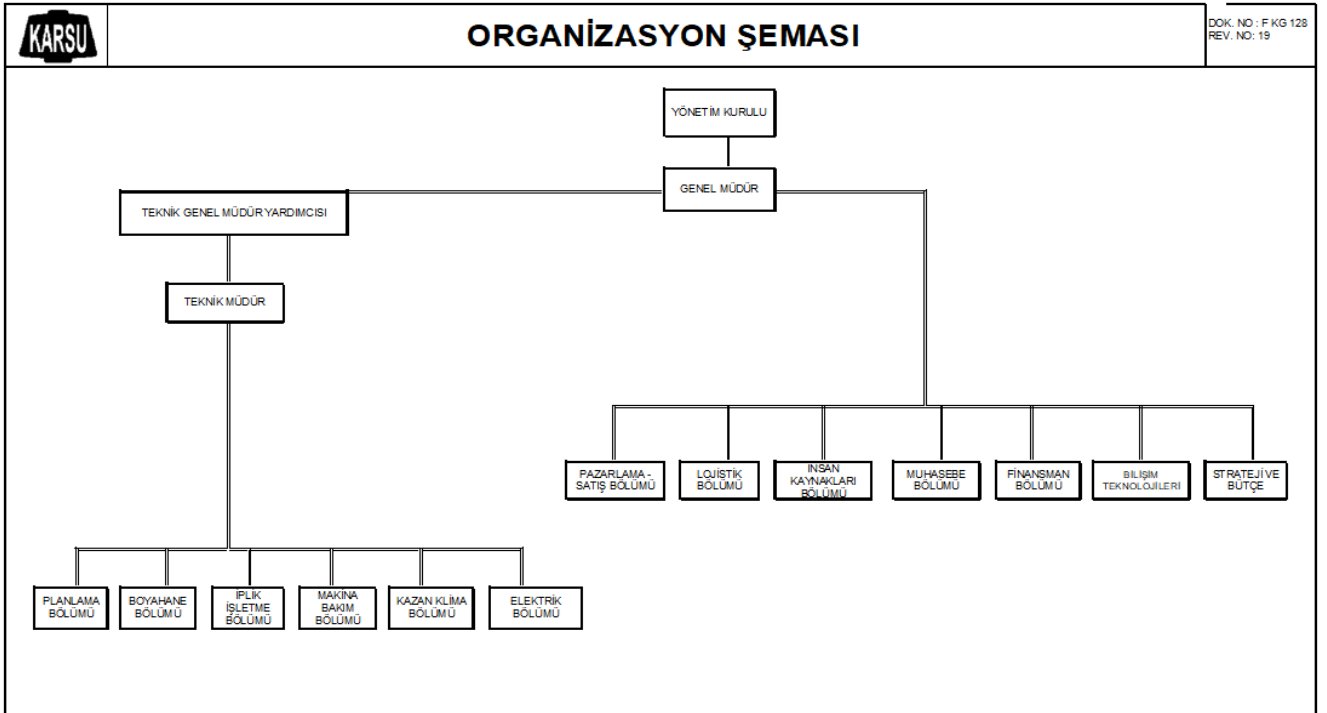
KARSU

ORGANİZASYON ŞEMASI

DOK. NO : F KG 128
REV. NO: 19

YÖNETİM KURULU

GENEL MÜDÜR

TEKNİK GENEL MÜDÜR YARDIMCISI

TEKNİK MÜDÜR

PAZARLAMA - SATIŞ BÖLÜMÜ

LOJİSTİK BÖLÜMÜ

İNSAN KAYNAKLARI BÖLÜMÜ

MUHASEBE BÖLÜMÜ

FİNANSMAN BÖLÜMÜ

BİLİŞİM TEKNOLOJİLERİ

STRATEJİ VE BÜTÇE

PLANLAMA BÖLÜMÜ

BOYAHANE BÖLÜMÜ

İPLİK İŞLETME BÖLÜMÜ

MAKİNA BAKIM BÖLÜMÜ

KAZAN KLİMA BÖLÜMÜ

ELEKTRİK BÖLÜMÜ